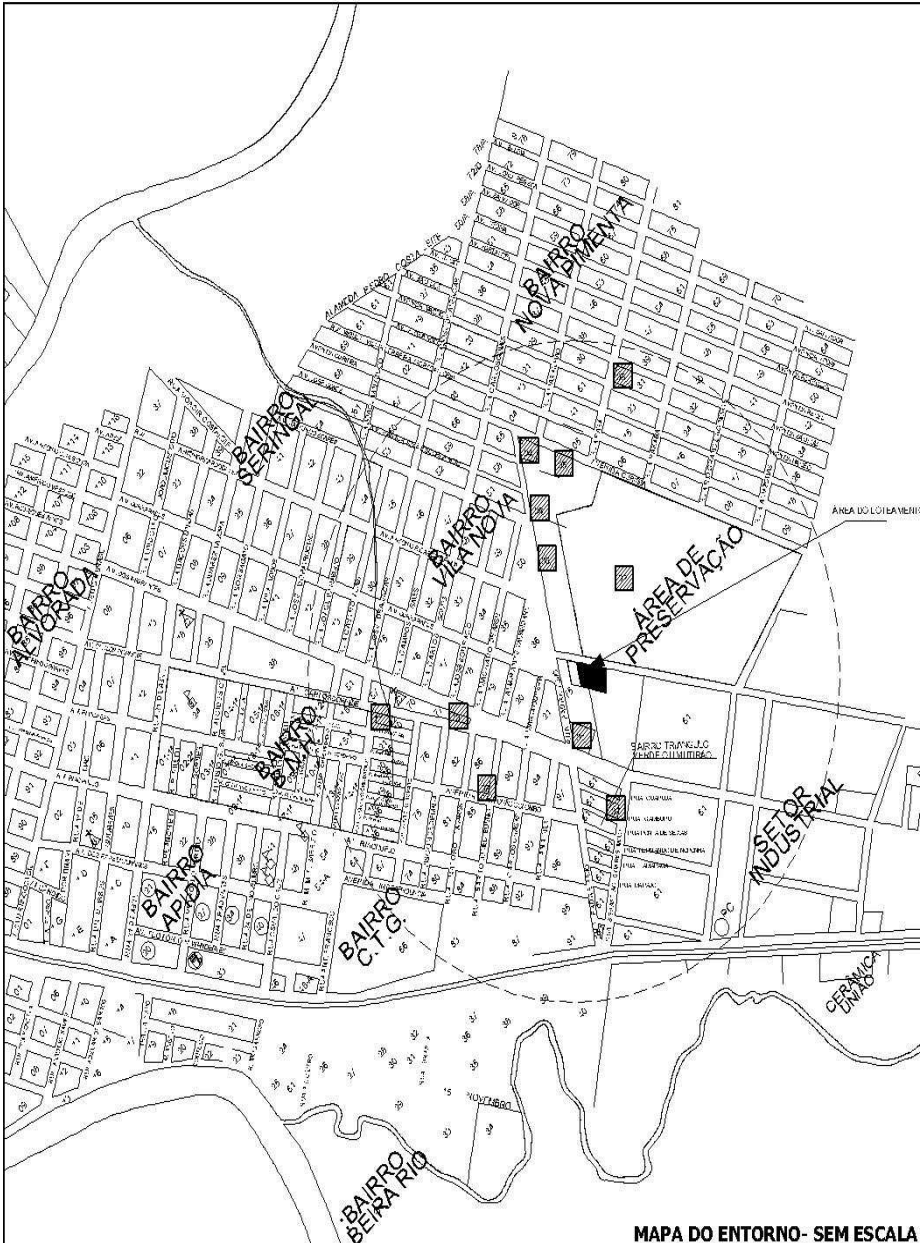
BAIRRO NOVA PIMENTA

ALAMEDA PADRE COSTA

BAIRRO SERINGAL

ÁREA DO LOTEAMENTO

BAIRRO VILA NOVA

ÁREA DE PRESERVAÇÃO

BAIRRO ALVORADA

BAIRRO B.N.H.

BAIRRO TRIANGULO

SETOR INDUSTRIAL

BAIRRO APIDIA

BAIRRO C.T.G.

CERÂMICA UNIÃO

BAIRRO BEIRA RIO

MAPA DO ENTORNO- SEM ESCALA